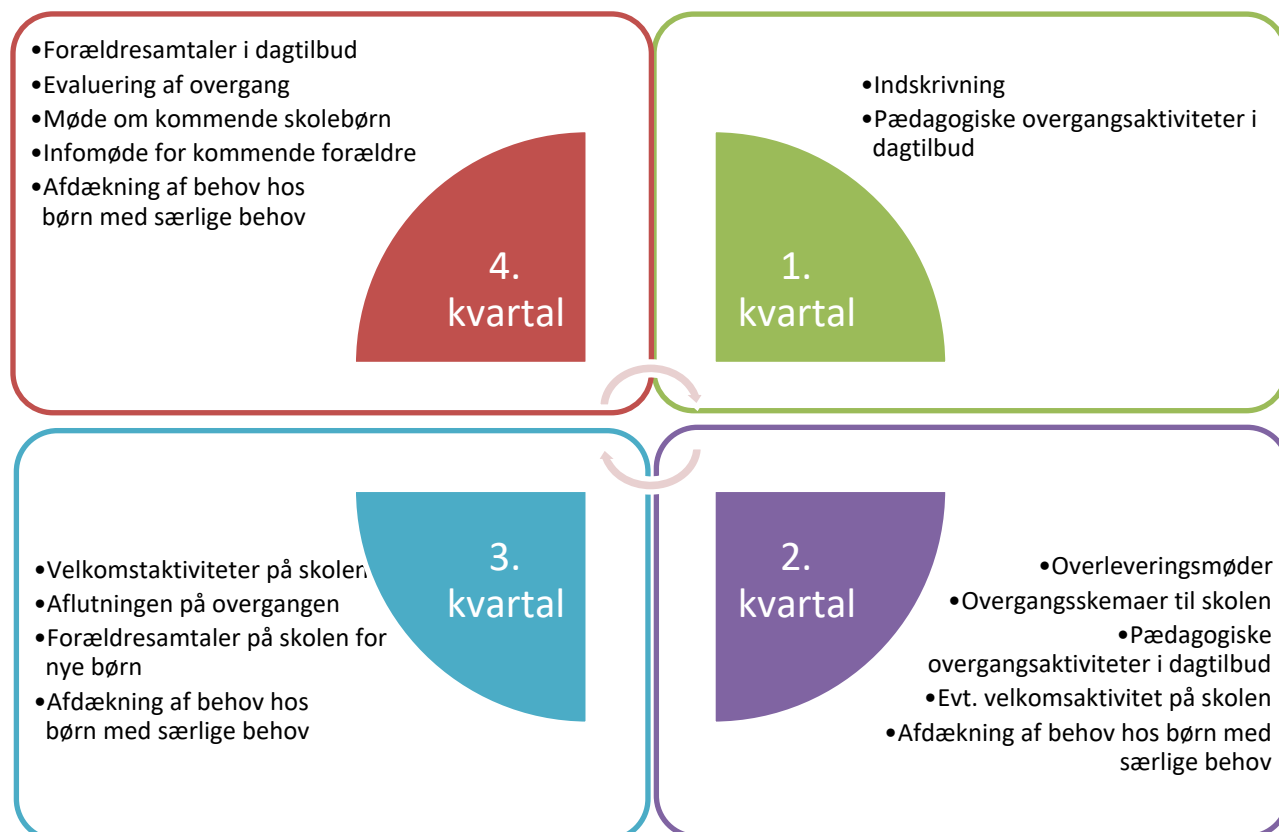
•Forældresamtaler i dagtilbud
•Evaluering af overgang
•Møde om kommende skolebørn
•Infomøde for kommende forældre
•Afdækning af behov hos børn med særlige behov

4. kvartal

•Indskrivning
•Pædagogiske overgangsaktiviteter i dagtilbud

1. kvartal

•Velkomstaktiviteter på skolen
•Aflutningen på overgangen
•Forældresamtaler på skolen for nye børn
•Afdækning af behov hos børn med særlige behov

3. kvartal

2. kvartal

•Overleveringsmøder
•Overgangsskemaer til skolen
•Pædagogiske overgangsaktiviteter i dagtilbud
•Evt. velkomsaktivitet på skolen
•Afdækning af behov hos børn med særlige behov